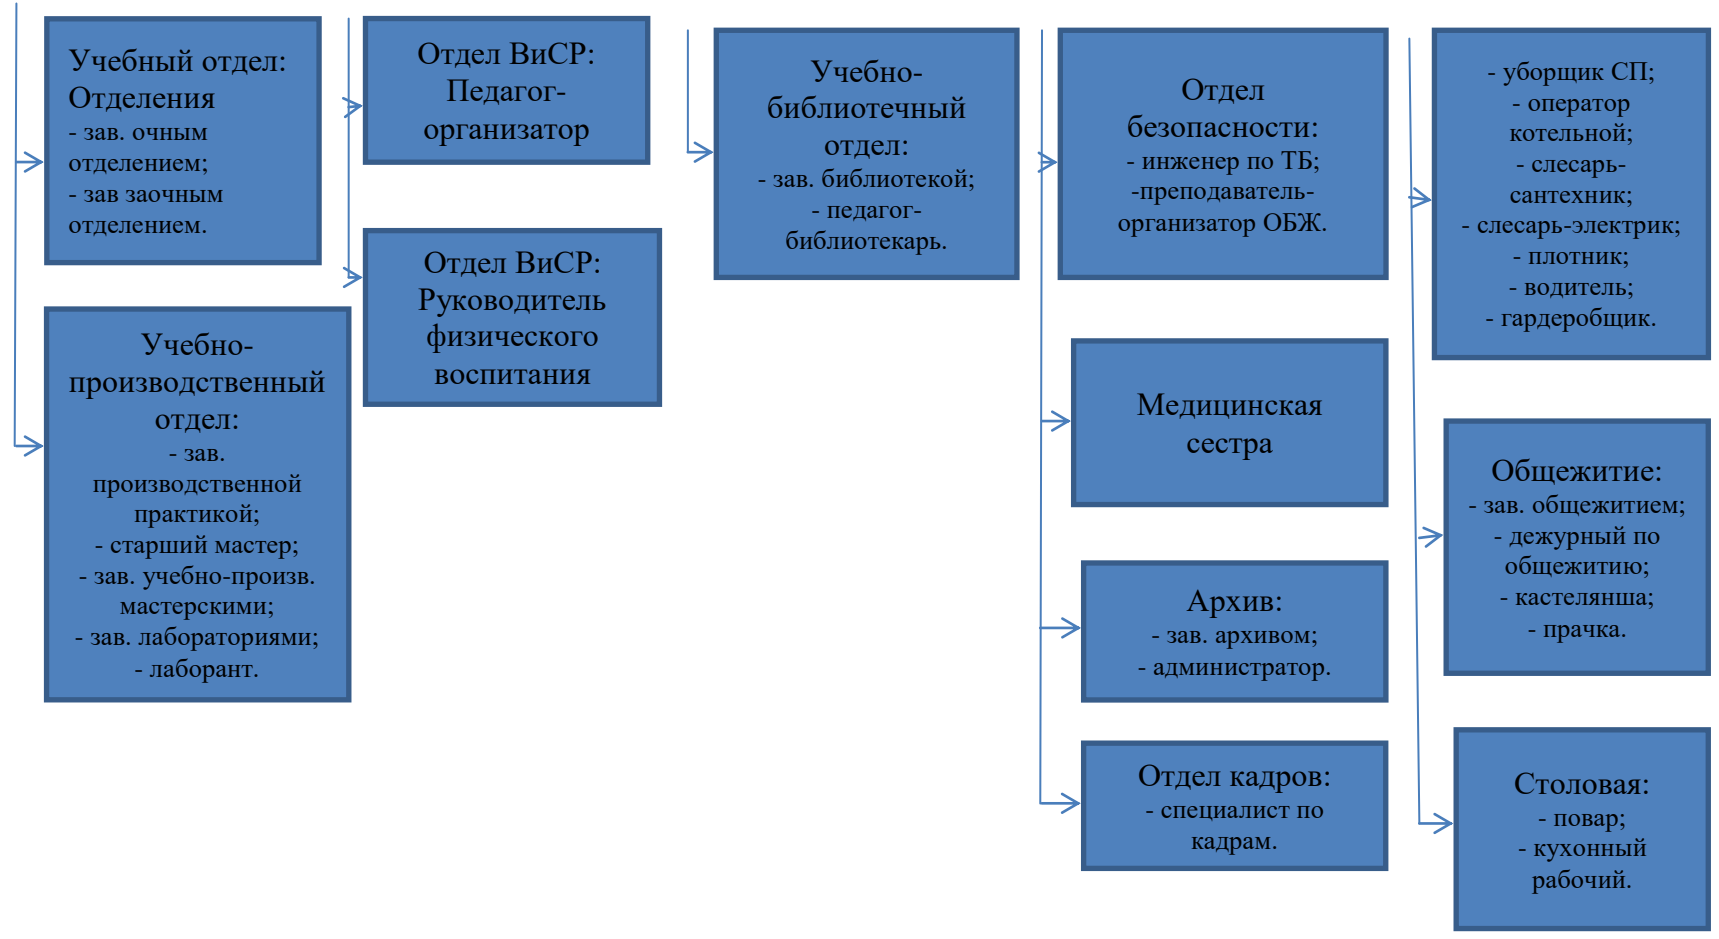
Учебный отдел: Отделения
- зав. очным отделением;
- зав заочным отделением.

Учебно-производственный отдел:
- зав. производственной практикой;
- старший мастер;
- зав. учебно-произв. мастерскими;
- зав. лабораториями;
- лаборант.

Отдел ВиСР: Педагог-организатор

Отдел ВиСР: Руководитель физического воспитания

Учебно-библиотечный отдел:
- зав. библиотекой;
- педагог-библиотекарь.

Отдел безопасности:
- инженер по ТБ;
-преподаватель-организатор ОБЖ.

Медицинская сестра

Архив:
- зав. архивом;
- администратор.

Отдел кадров:
- специалист по кадрам.

- уборщик СП;
- оператор котельной;
- слесарь-сантехник;
- слесарь-электрик;
- плотник;
- водитель;
- гардеробщик.

Общежитие:
- зав. общежитием;
- дежурный по общежитию;
- кастелянша;
- прачка.

Столовая:
- повар;
- кухонный рабочий.